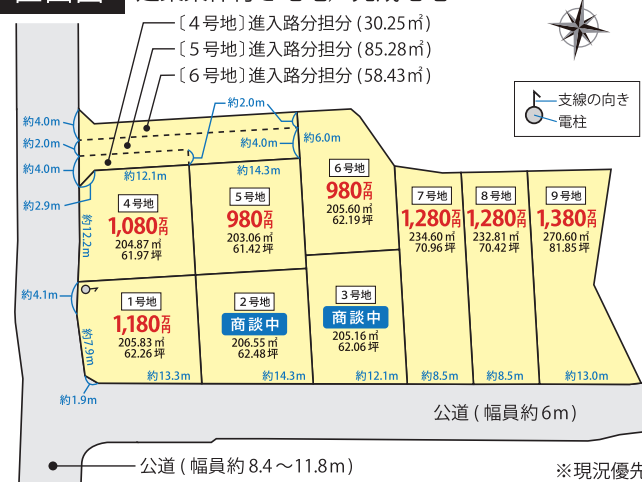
〔4号地〕進入路分担分 (30.25㎡)
〔5号地〕進入路分担分 (85.28㎡)
〔6号地〕進入路分担分 (58.43㎡)

支線の向き
電柱

約4.0m
約2.0m
約4.0m
約2.9m
約2.0m
約4.0m
約6.0m
約12.1m
約14.3m
約12.2m
約4.1m
約7.9m
約1.9m

4号地
1,080万円
204.87㎡
61.97坪

5号地
980万円
203.06㎡
61.42坪

6号地
980万円
205.60㎡
62.19坪

7号地
1,280万円
234.60㎡
70.96坪

8号地
1,280万円
232.81㎡
70.42坪

9号地
1,380万円
270.60㎡
81.85坪

1号地
1,180万円
205.83㎡
62.26坪

2号地
商談中
206.55㎡
62.48坪

3号地
商談中
205.16㎡
62.06坪

約13.3m
約14.3m
約12.1m
約8.5m
約8.5m
約13.0m

公道 (幅員約6m)
公道 (幅員約 8.4～11.8m)
※現況優先